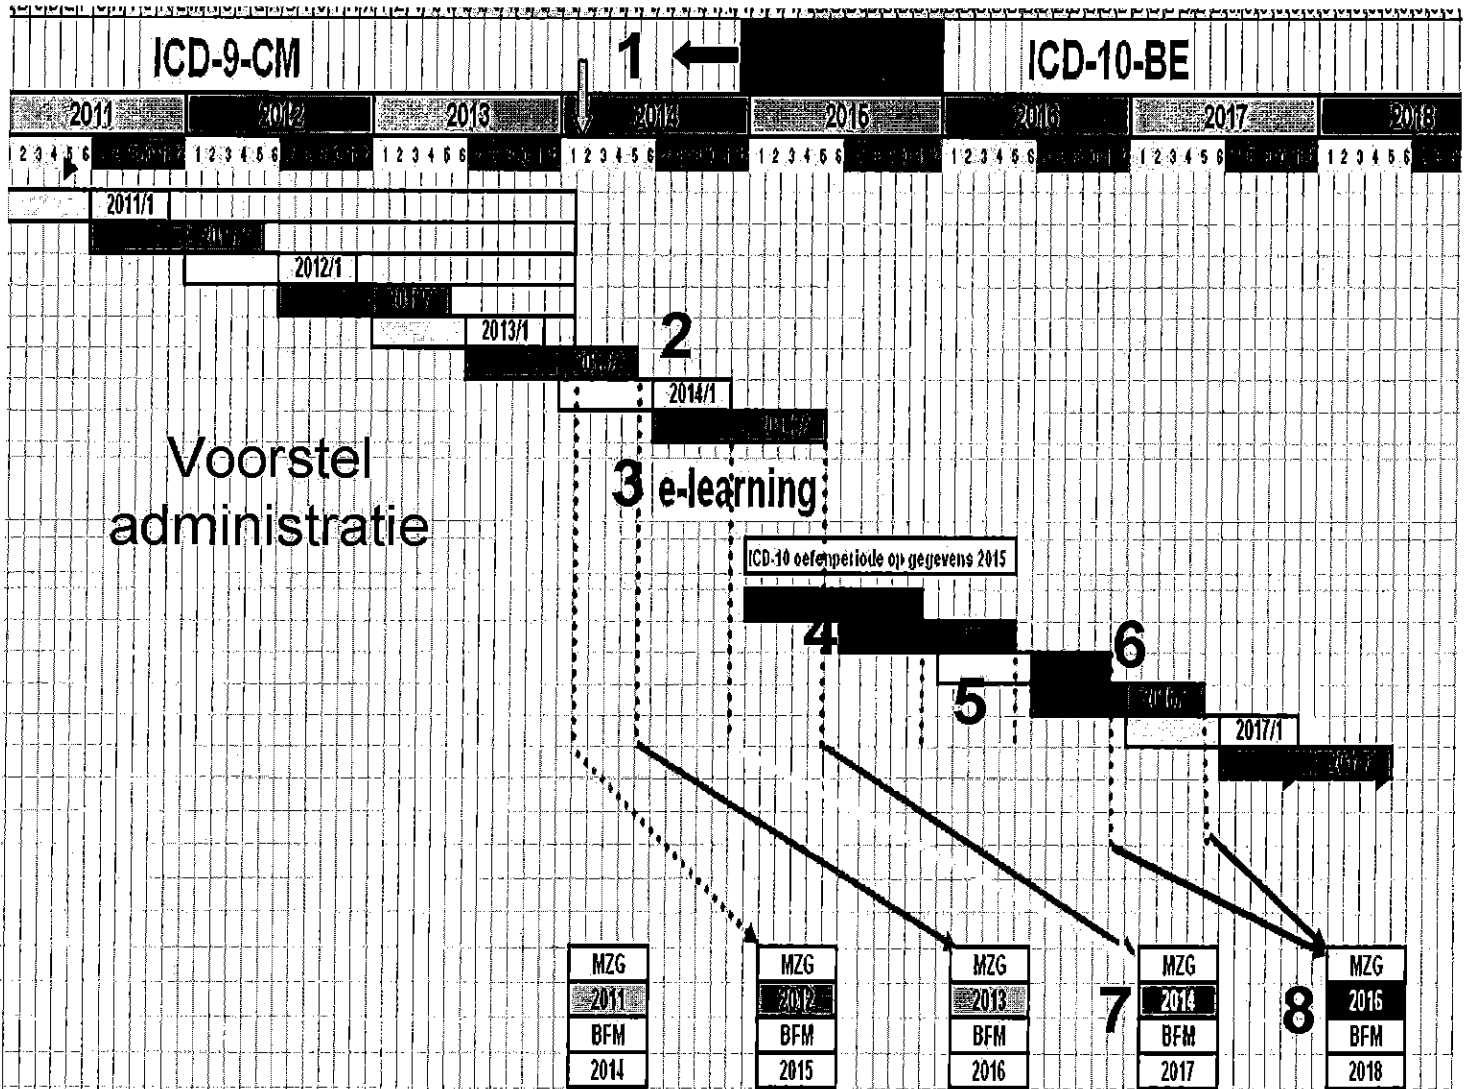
ICD-9-CM

1

ICD-10-BE

2011 2012 2013 2014 2015 2016 2017 2018

1 2 3 4 5 6 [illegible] 1 2 3 4 5 6 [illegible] 1 2 3 4 5 6 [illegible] 1 2 3 4 5 6 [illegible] 1 2 3 4 5 6 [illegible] 1 2 3 4 5 6 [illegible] 1 2 3 4 5 6 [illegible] 1 2 3 4 5 6 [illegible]

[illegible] 2011/1

2011/2

2012/1

2012/2

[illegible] 2013/1

2

2013/2

2014/1

2014/2

Voorstel administratie

3 e-learning

ICD-10 oefenperiode op gegevens 2015

4

6

5

2016/2

2017/1

2017/2

| MZG |
|---|
| 2011 |
| BFM |
| 2014 |

| MZG |
|---|
| 2012 |
| BFM |
| 2015 |

| MZG |
|---|
| 2013 |
| BFM |
| 2016 |

7

| MZG |
|---|
| 2014 |
| BFM |
| 2017 |

8

| MZG |
|---|
| 2016 |
| BFM |
| 2018 |